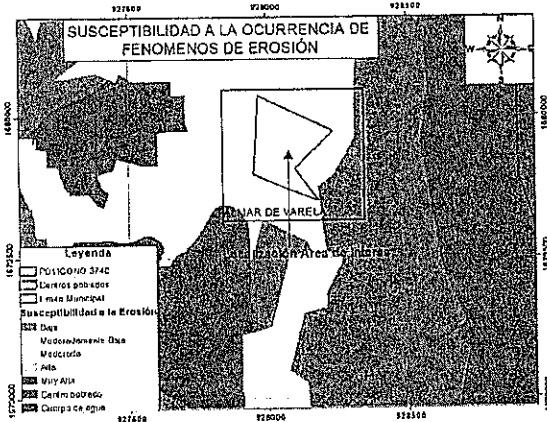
927500
928000
928500

SUSCEPTIBILIDAD A LA OCURRENCIA DE FENOMENOS DE EROSIÓN

N
W
E
S

1680000
1675500
1670000

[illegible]LAR DE VAREL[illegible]

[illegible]lización Área de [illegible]

Leyenda
POLIGONO 3740
Centros poblados
Limite Municipal
Susceptibilidad a la Erosión
Baja
Moderadamente Baja
Moderada
Alta
Muy Alta
Centro poblado
Cuerpo de agua

927500
928000
928500